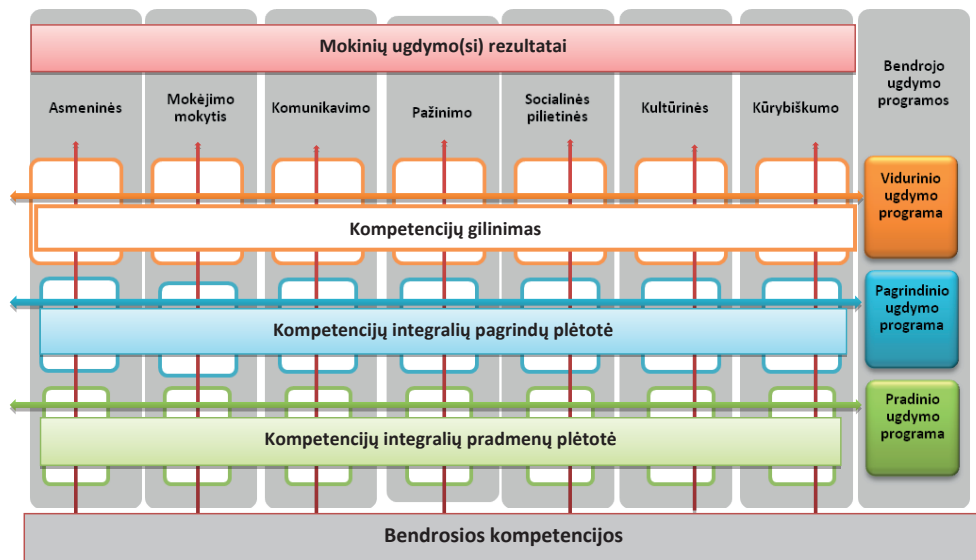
Mokinių ugdymo(si) rezultatai

Asmeninės

Mokėjimo mokytis

Komunikavimo

Pažinimo

Socialinės pilietinės

Kultūrinės

Kūrybiškumo

Bendrojo ugdymo programos

Kompetencijų gilinimas

Vidurinio ugdymo programa

Kompetencijų integralių pagrindų plėtotė

Pagrindinio ugdymo programa

Kompetencijų integralių pradmenų plėtotė

Pradinio ugdymo programa

Bendrosios kompetencijos